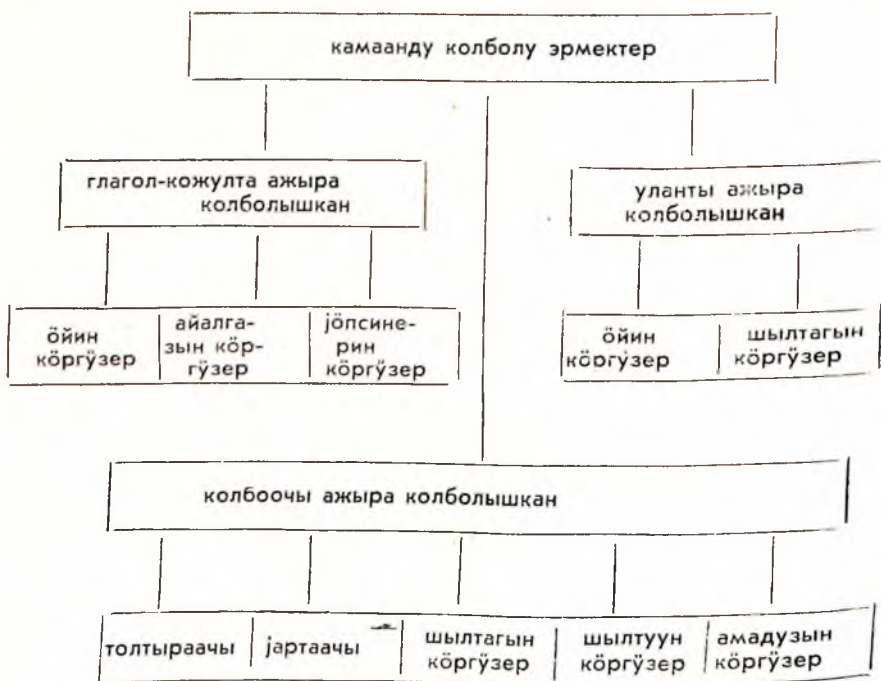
камаанду колболу эрмектер

глагол-кожулта ажыра колболышкан

ойин кӧргӱзер

айалгазын кӧргӱзер

јӧпсинерин кӧргӱзер

уланты ажыра колболышкан

ойин кӧргӱзер

шылтагын кӧргӱзер

колбоочы ажыра колболышкан

толтыраачы

јартаачы

шылтагын кӧргӱзер

шылтуун кӧргӱзер

амадузын кӧргӱзер